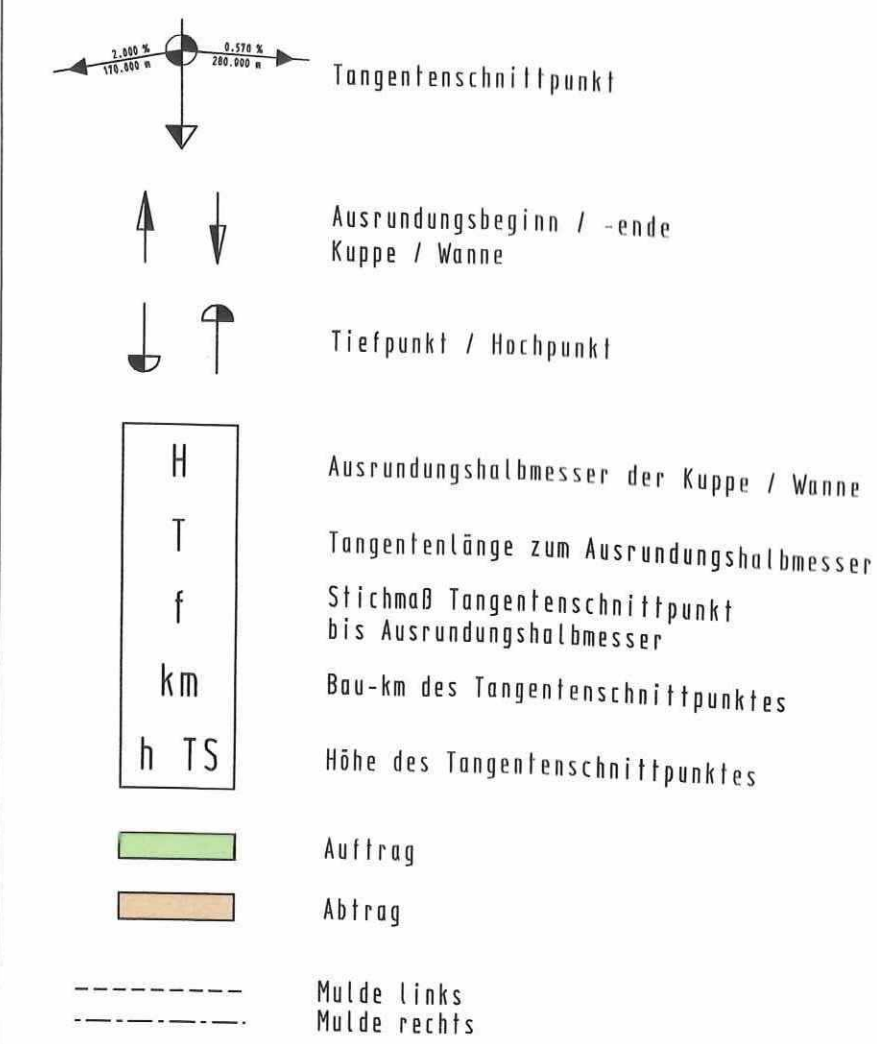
2.000 %
170.000 m
0.570 %
280.000 m
Tangentenschnittpunkt

Ausrundungsbeginn / -ende
Kuppe / Wanne

Tiefpunkt / Hochpunkt

| | |
|---|---|
| H | Ausrundungshalbmesser der Kuppe / Wanne |
| T | Tangentenlänge zum Ausrundungshalbmesser |
| f | Stichmaß Tangentenschnittpunkt bis Ausrundungshalbmesser |
| km | Bau-km des Tangentenschnittpunktes |
| h TS | Höhe des Tangentenschnittpunktes |

Auftrag

Abtrag

Mulde links
Mulde rechts